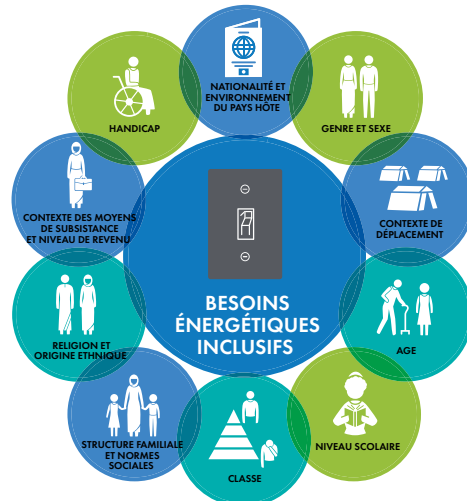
NATIONALITÉ ET ENVIRONNEMENT DU PAYS HÔTE

GENRE ET SEXE

CONTEXTE DE DÉPLACEMENT

AGE

NIVEAU SCOLAIRE

CLASSE

STRUCTURE FAMILIALE ET NORMES SOCIALES

RELIGION ET ORIGINE ETHNIQUE

CONTEXTE DES MOYENS DE SUBSISTANCE ET NIVEAU DE REVENU

HANDICAP

BESOINS ÉNERGÉTIQUES INCLUSIFS